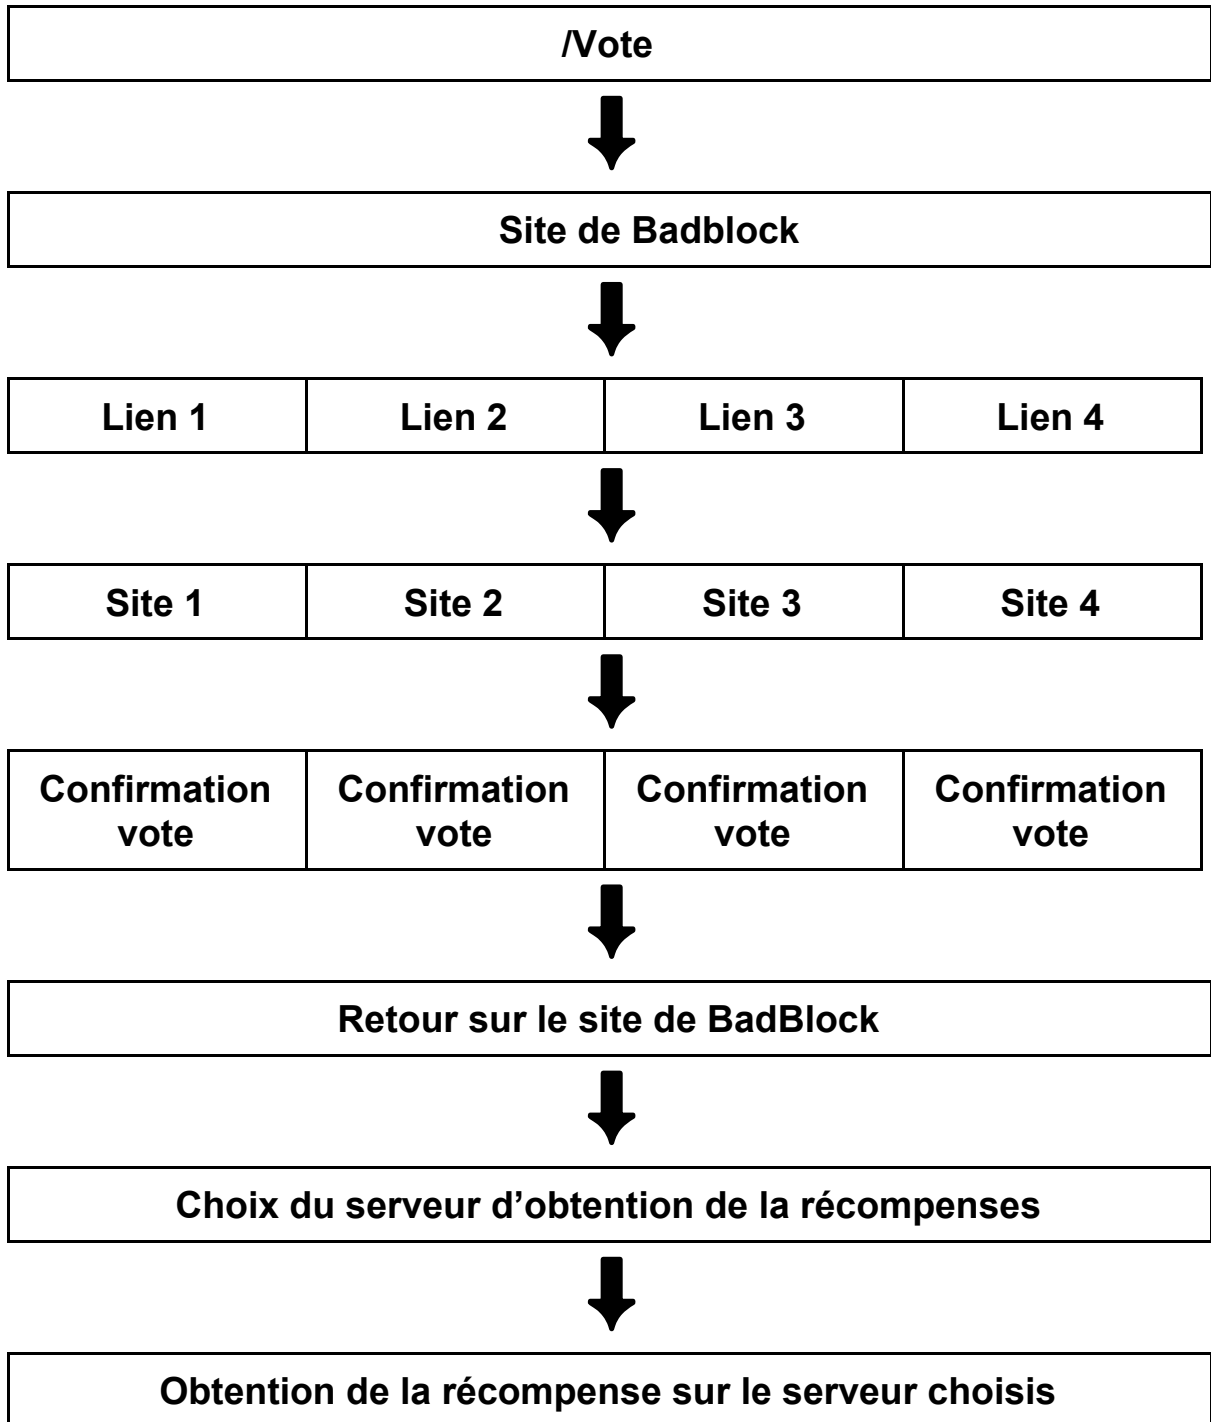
/Vote

Site de Badblock

| Lien 1 | Lien 2 | Lien 3 | Lien 4 |
|---|---|---|---|

| Site 1 | Site 2 | Site 3 | Site 4 |
|---|---|---|---|

| Confirmation vote | Confirmation vote | Confirmation vote | Confirmation vote |
|---|---|---|---|

Retour sur le site de BadBlock

Choix du serveur d’obtention de la récompenses

Obtention de la récompense sur le serveur choisis